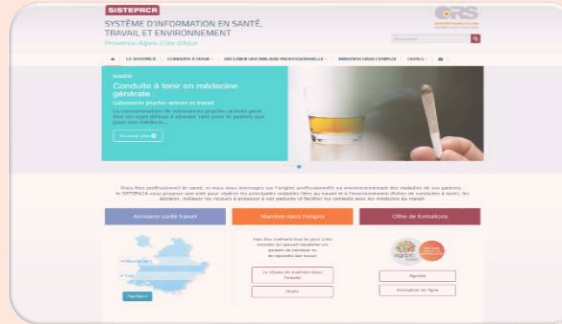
SISTEPACA

SYSTÈME D'INFORMATION EN SANTÉ, TRAVAIL ET ENVIRONNEMENT

Provence-Alpes-Côte d'Azur

ORS

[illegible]

LE SISTEPACA · CONDUITE À TENIR · DÉCLARER UNE MALADIE PROFESSIONNELLE · MAINTIEN DANS L'EMPLOI · OUTILS

Conduite à tenir en médecine générale :

Substances psycho-actives et travail

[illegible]

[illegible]

Vous êtes professionnel de santé, vous vous interrogez sur l'origine professionnelle ou environnementale des maladies de vos patients ? Le SISTEPACA vous propose une aide pour repérer les principales maladies liées au travail et à l'environnement (fiches de conduites à tenir), les déclarer, évaluer les mesures à proposer à vos patients et faciliter les contacts avec les médecins du travail.

Annuaire santé travail

Maintien dans l'emploi

Offre de formations

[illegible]

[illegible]

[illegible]

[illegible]

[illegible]

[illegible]

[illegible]